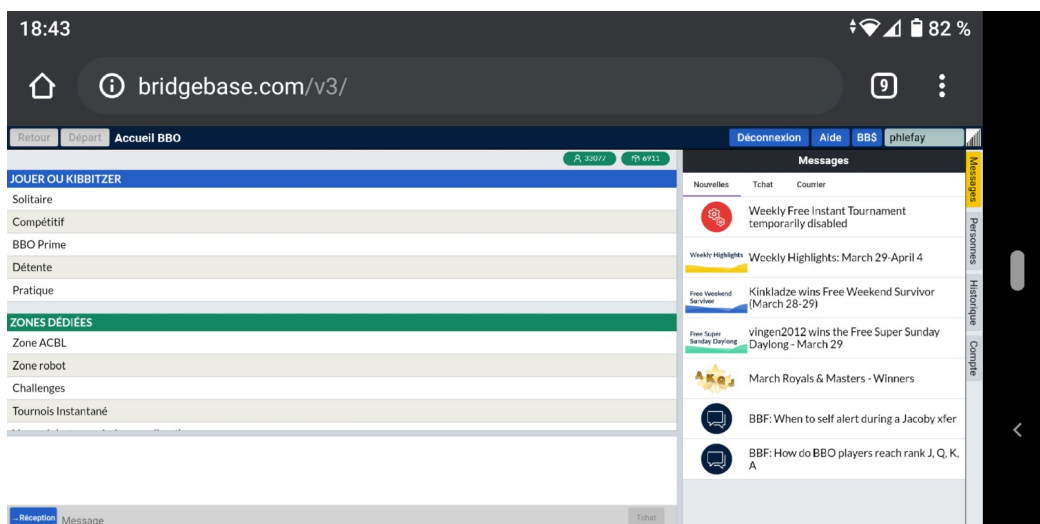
18:43

82 %

bridgebase.com/v3/

9

Retour Départ Accueil BBO

Déconnexion Aide BB$ phlefay

33077 6911

JOUER OU KIBBITZER

Solitaire

Compétitif

BBO Prime

Détente

Pratique

ZONES DÉDIÉES

Zone ACBL

Zone robot

Challenges

Tournois Instantané

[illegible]

Réception Message Tchat

Messages

Nouvelles Tchat Courrier

Weekly Free Instant Tournament temporarily disabled

Weekly Highlights Weekly Highlights: March 29-April 4

Free Weekend Survivor Kinkladze wins Free Weekend Survivor (March 28-29)

Free Super Sunday Daylong vingen2012 wins the Free Super Sunday Daylong - March 29

March Royals & Masters - Winners

BBF: When to self alert during a Jacoby xfer

BBF: How do BBO players reach rank J, Q, K, A

Messages

Personnes

Historique

Compte